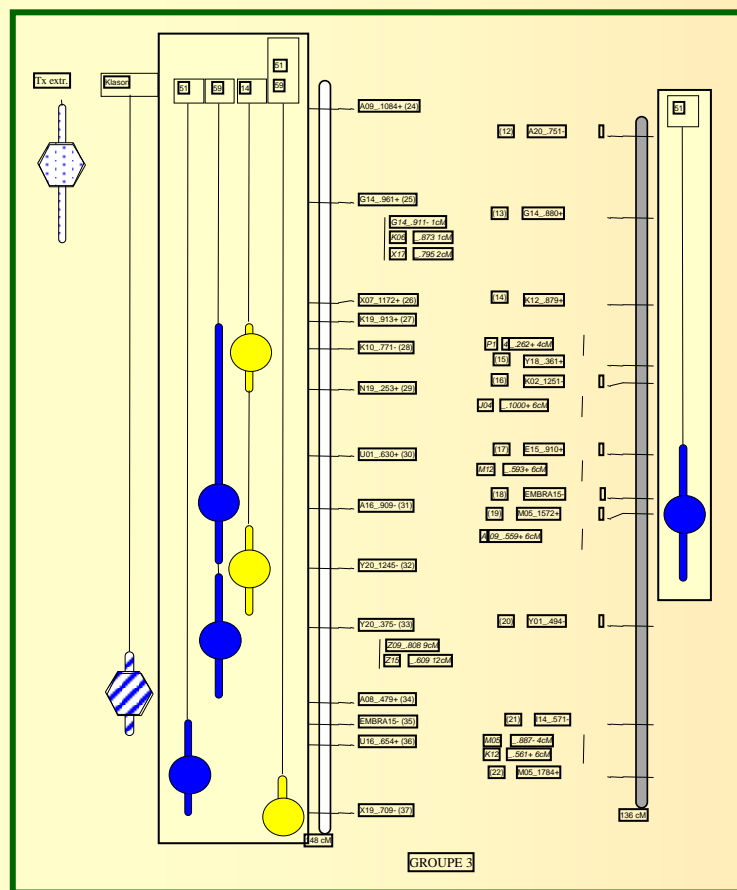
Tx extr.

Klasor

51 59 14 51 58

A09_1084+ (24)
G14_961+ (25)
G14_911- 1cM
K06 _873 1cM
X17 _795 2cM
X07_1172+ (26)
K19_913+ (27)
K10_771- (28)
N19_253+ (29)
U01_630+ (30)
A16_909- (31)
Y20_1245- (32)
Y20_375- (33)
Z09_808 9cM
Z15 _609 12cM
A08_479+ (34)
EMBRA15- (35)
U16_654+ (36)
X19_709- (37)

148 cM

(12) A20_751-
(13) G14_880+
(14) K12_879+
P1 4_262+ 4cM
(15) Y18_361+
(16) K02_1251-
J04 _1000+ 6cM
(17) E15_910+
M12 _593+ 6cM
(18) EMBRA15-
(19) M05_1572+
A09_559+ 6cM
(20) Y01_494-
(21) I14_571-
M05 _887- 4cM
K12 _561+ 6cM
(22) M05_1784+

136 cM

51

GROUPE 3